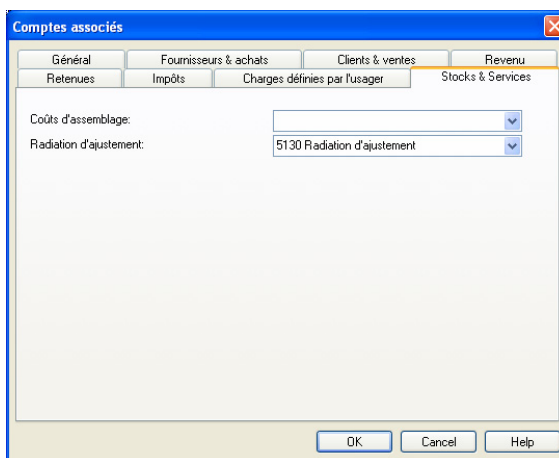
Comptes associés

Général | Fournisseurs & achats | Clients & ventes | Revenu
Retenues | Impôts | Charges définies par l'usager | Stocks & Services

Coûts d'assemblage:
Radiation d'ajustement: 5130 Radiation d'ajustement

OK | Cancel | Help